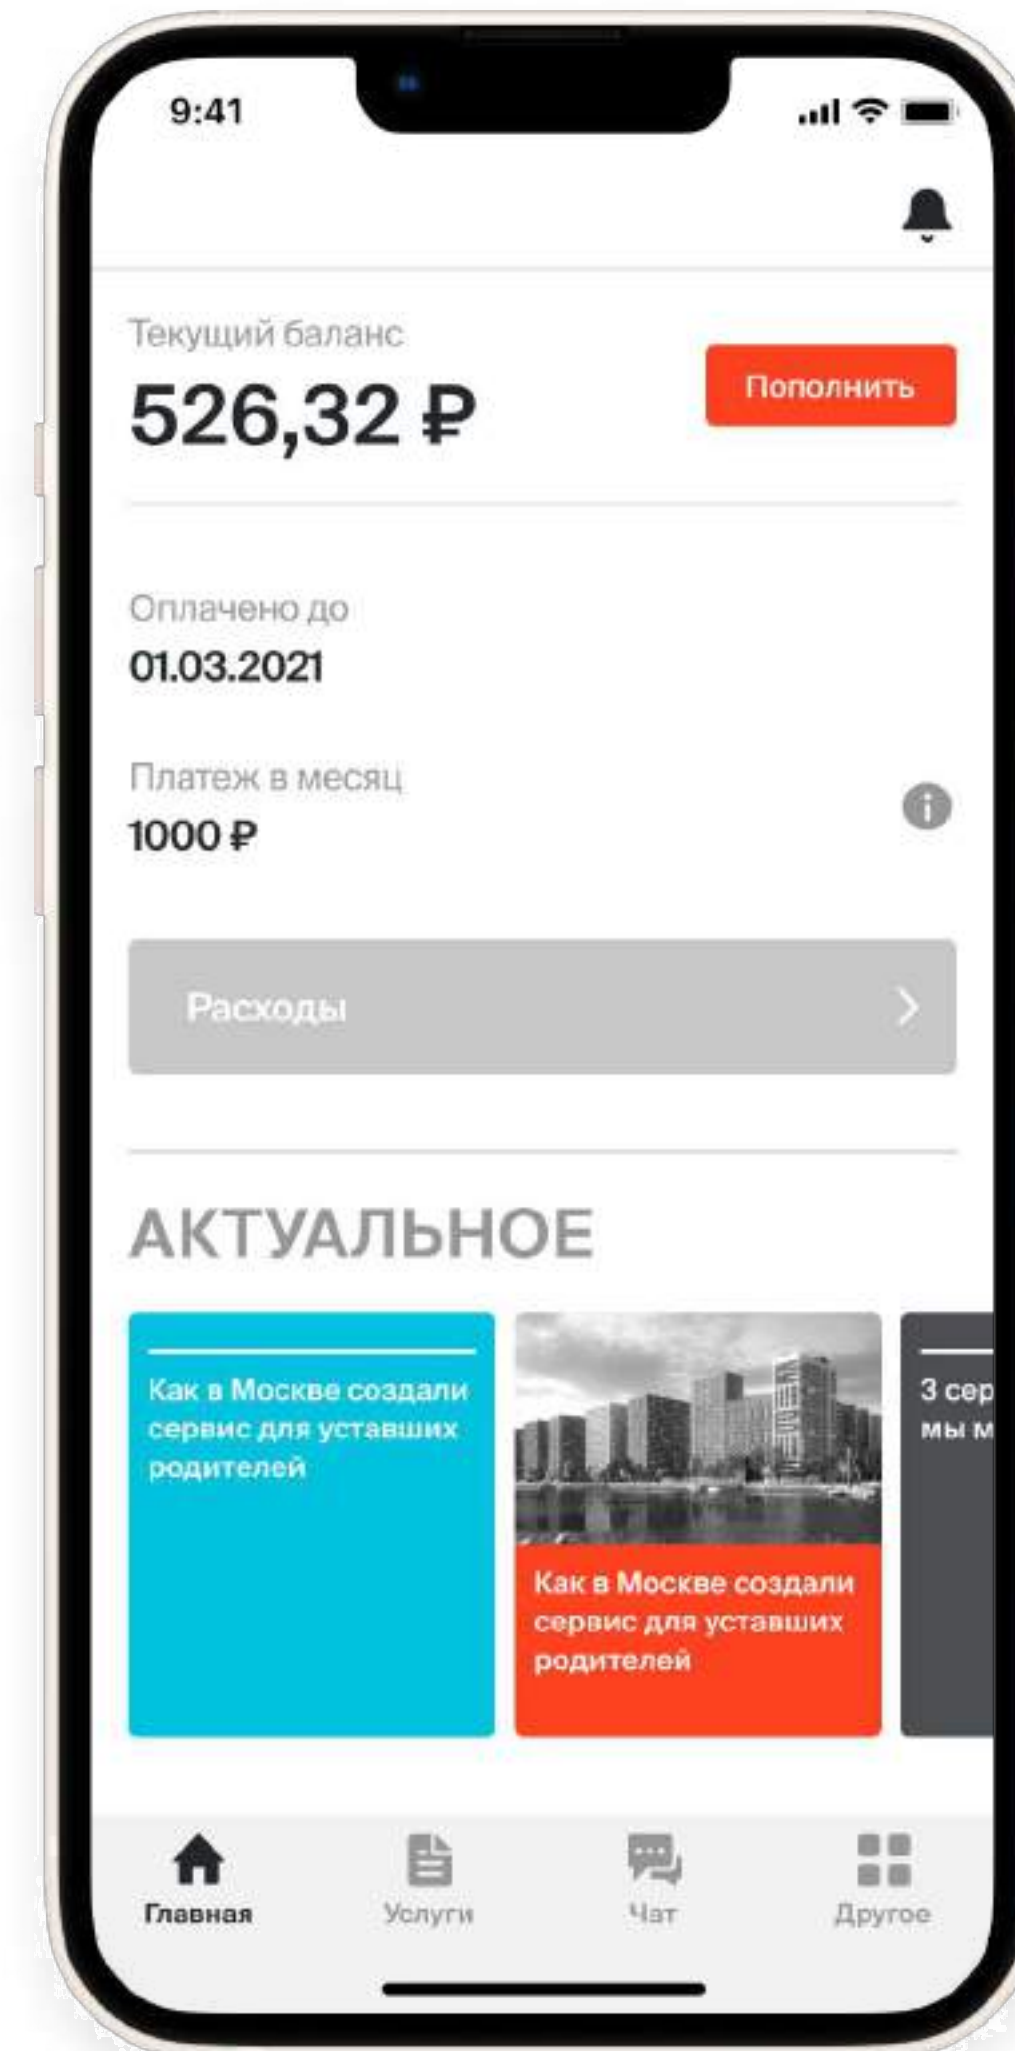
9:41

Текущий баланс
526,32 ₽

Пополнить

Оплачено до
01.03.2021

Платеж в месяц
1000 ₽

Расходы

АКТУАЛЬНОЕ

Как в Москве создали сервис для уставших родителей

Как в Москве создали сервис для уставших родителей

3 сер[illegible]
мы м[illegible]

Главная
Услуги
Чат
Другое